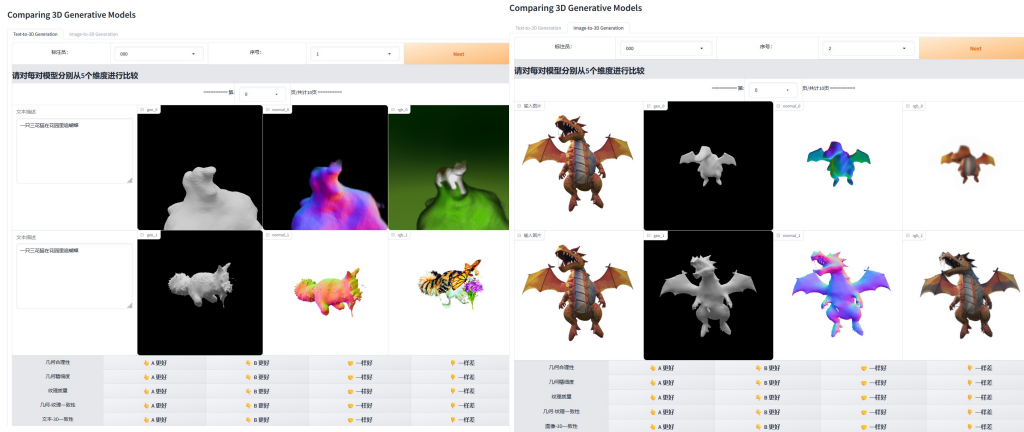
Comparing 3D Generative Models

Text-to-3D Generation | Image-to-3D Generation

标注员: 000 | 序号: 1 | Next

请对每对模型分别从5个维度进行比较

==========第: 0 页/共计10页==========

文本描述

一只三花猫在花园里追蝴蝶

geo_0 | normal_0 | rgb_0

文本描述

一只三花猫在花园里追蝴蝶

geo_1 | normal_1 | rgb_1

| 几何合理性 | 👈 A 更好 | 👉 B 更好 | 🤝 一样好 | 👎 一样差 |
|---|---|---|---|---|
| 几何精细度 | 👈 A 更好 | 👉 B 更好 | 🤝 一样好 | 👎 一样差 |
| 纹理质量 | 👈 A 更好 | 👉 B 更好 | 🤝 一样好 | 👎 一样差 |
| 几何-纹理一致性 | 👈 A 更好 | 👉 B 更好 | 🤝 一样好 | 👎 一样差 |
| 文本-3D一致性 | 👈 A 更好 | 👉 B 更好 | 🤝 一样好 | 👎 一样差 |

Comparing 3D Generative Models

Text-to-3D Generation | Image-to-3D Generation

标注员: 000 | 序号: 2 | Next

请对每对模型分别从5个维度进行比较

==========第: 0 页/共计10页==========

输入图片 | geo_0 | normal_0 | rgb_0

输入图片 | geo_1 | normal_1 | rgb_1

| 几何合理性 | 👈 A 更好 | 👉 B 更好 | 🤝 一样好 | 👎 一样差 |
|---|---|---|---|---|
| 几何精细度 | 👈 A 更好 | 👉 B 更好 | 🤝 一样好 | 👎 一样差 |
| 纹理质量 | 👈 A 更好 | 👉 B 更好 | 🤝 一样好 | 👎 一样差 |
| 几何-纹理一致性 | 👈 A 更好 | 👉 B 更好 | 🤝 一样好 | 👎 一样差 |
| 图像-3D一致性 | 👈 A 更好 | 👉 B 更好 | 🤝 一样好 | 👎 一样差 |